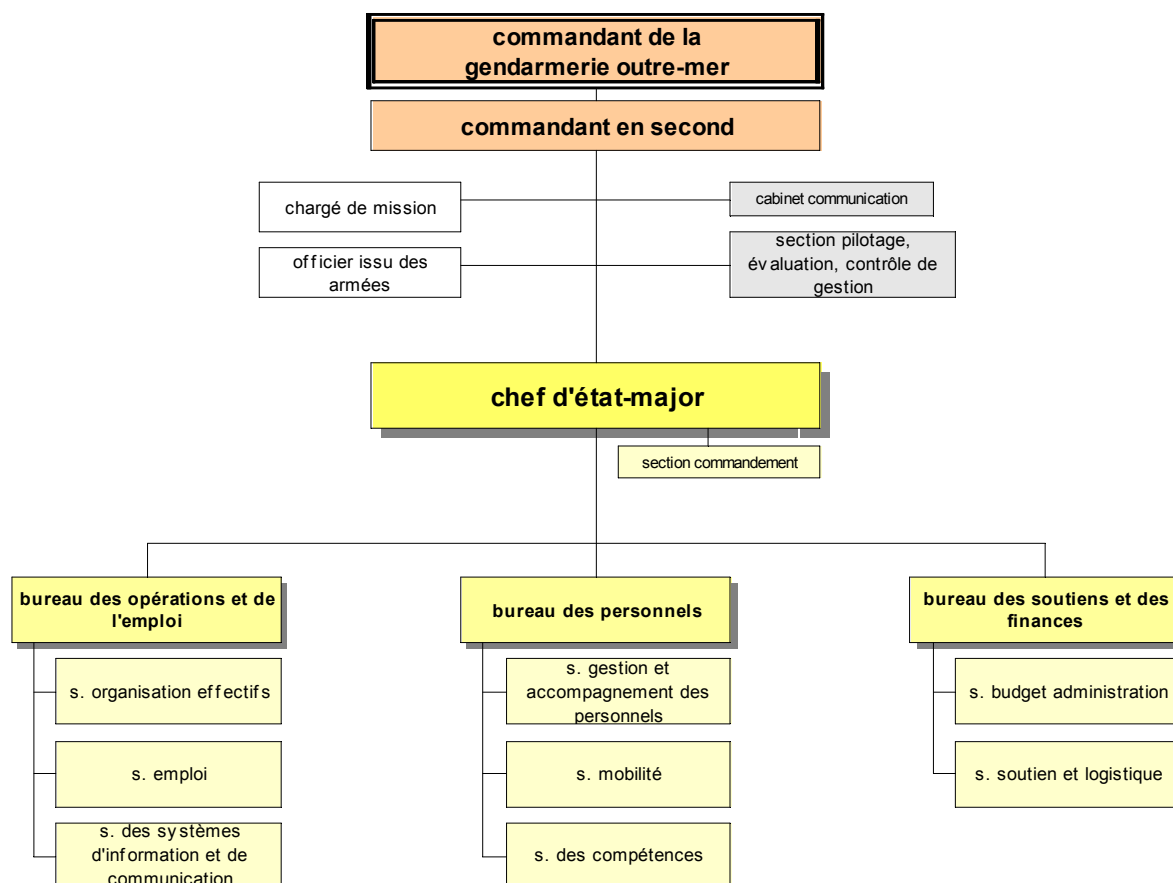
commandant de la gendarmerie outre-mer

commandant en second

chargé de mission

cabinet communication

officier issu des armées

section pilotage, évaluation, contrôle de gestion

chef d'état-major

section commandement

bureau des opérations et de l'emploi

s. organisation effectifs

s. emploi

s. des systèmes d'information et de communication

bureau des personnels

s. gestion et accompagnement des personnels

s. mobilité

s. des compétences

bureau des soutiens et des finances

s. budget administration

s. soutien et logistique